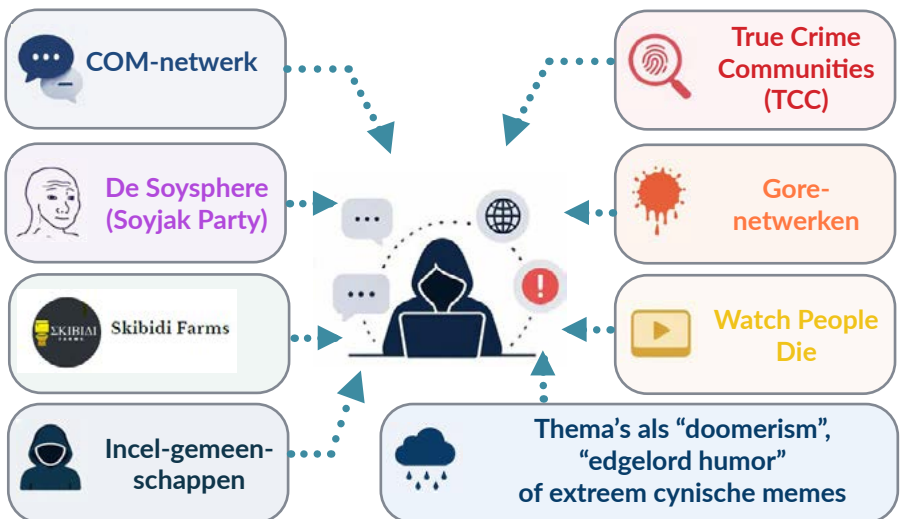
COM-netwerk

De Soysphere (Soyjak Party)

ΣΚΙΒΙΔΙ FARMS Skibidi Farms

Incel-gemeenschappen

True Crime Communities (TCC)

Gore-netwerken

Watch People Die

Thema's als "doomerism", "edgelord humor" of extreem cynische memes